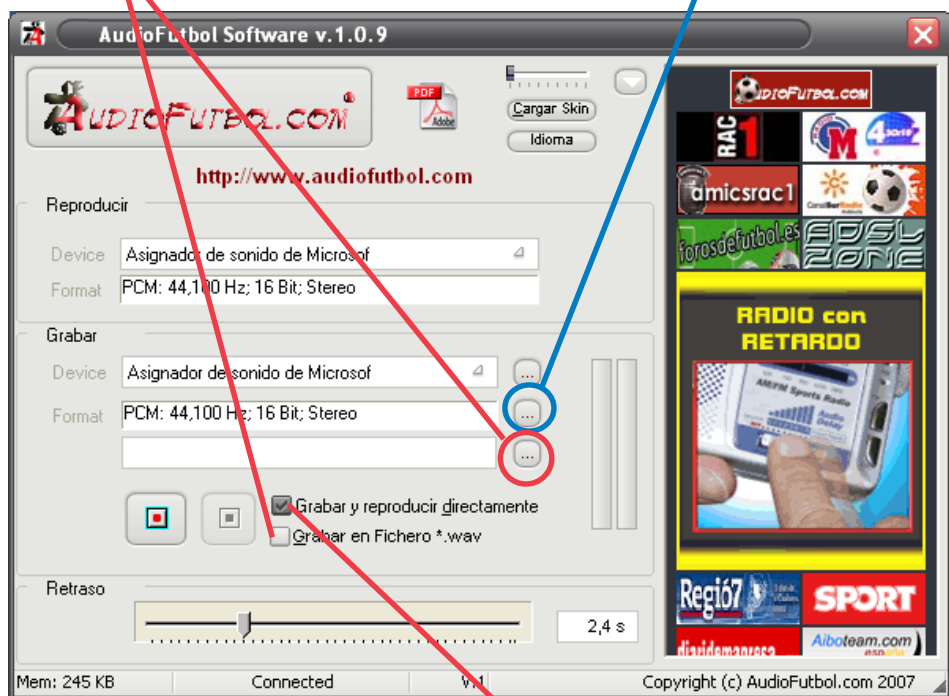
AudioFutbol Software v.1.0.9

AudioFutbol.com

PDF Adobe

Cargar Skin

Idioma

http://www.audiofutbol.com

Reproducir

Device Asignador de sonido de Microsof

Format PCM: 44,100 Hz; 16 Bit; Stereo

Grabar

Device Asignador de sonido de Microsof ...

Format PCM: 44,100 Hz; 16 Bit; Stereo ...

...

Grabar y reproducir directamente

Grabar en Fichero *.wav

Retraso

2,4 s

AudioFutbol.com

RAC 1

amicsrac1

forosdefutbol.es

ADSL ZONE

RADIO con RETARDO

Regió7

SPORT

Aiboteam.com

diaridemanresa

Mem: 245 KB | Connected | V.1 | Copyright (c) AudioFutbol.com 2007